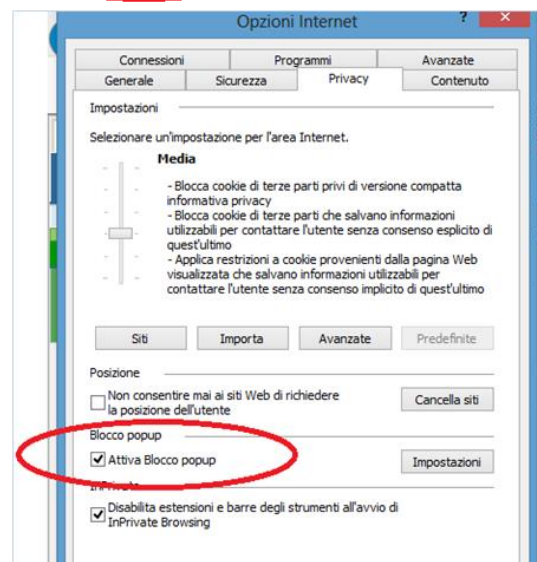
Opzioni Internet

?

Connessioni
Programmi
Avanzate
Generale
Sicurezza
Privacy
Contenuto

Impostazioni

Selezionare un'impostazione per l'area Internet.

Media

- Blocca cookie di terze parti privi di versione compatta informativa privacy
- Blocca cookie di terze parti che salvano informazioni utilizzabili per contattare l'utente senza consenso esplicito di quest'ultimo
- Applica restrizioni a cookie provenienti dalla pagina Web visualizzata che salvano informazioni utilizzabili per contattare l'utente senza consenso implicito di quest'ultimo

Siti
Importa
Avanzate
Predefinite

Posizione

Non consentire mai ai siti Web di richiedere la posizione dell'utente

Cancella siti

Blocco popup

Attiva Blocco popup

Impostazioni

InPrivate

Disabilita estensioni e barre degli strumenti all'avvio di InPrivate Browsing